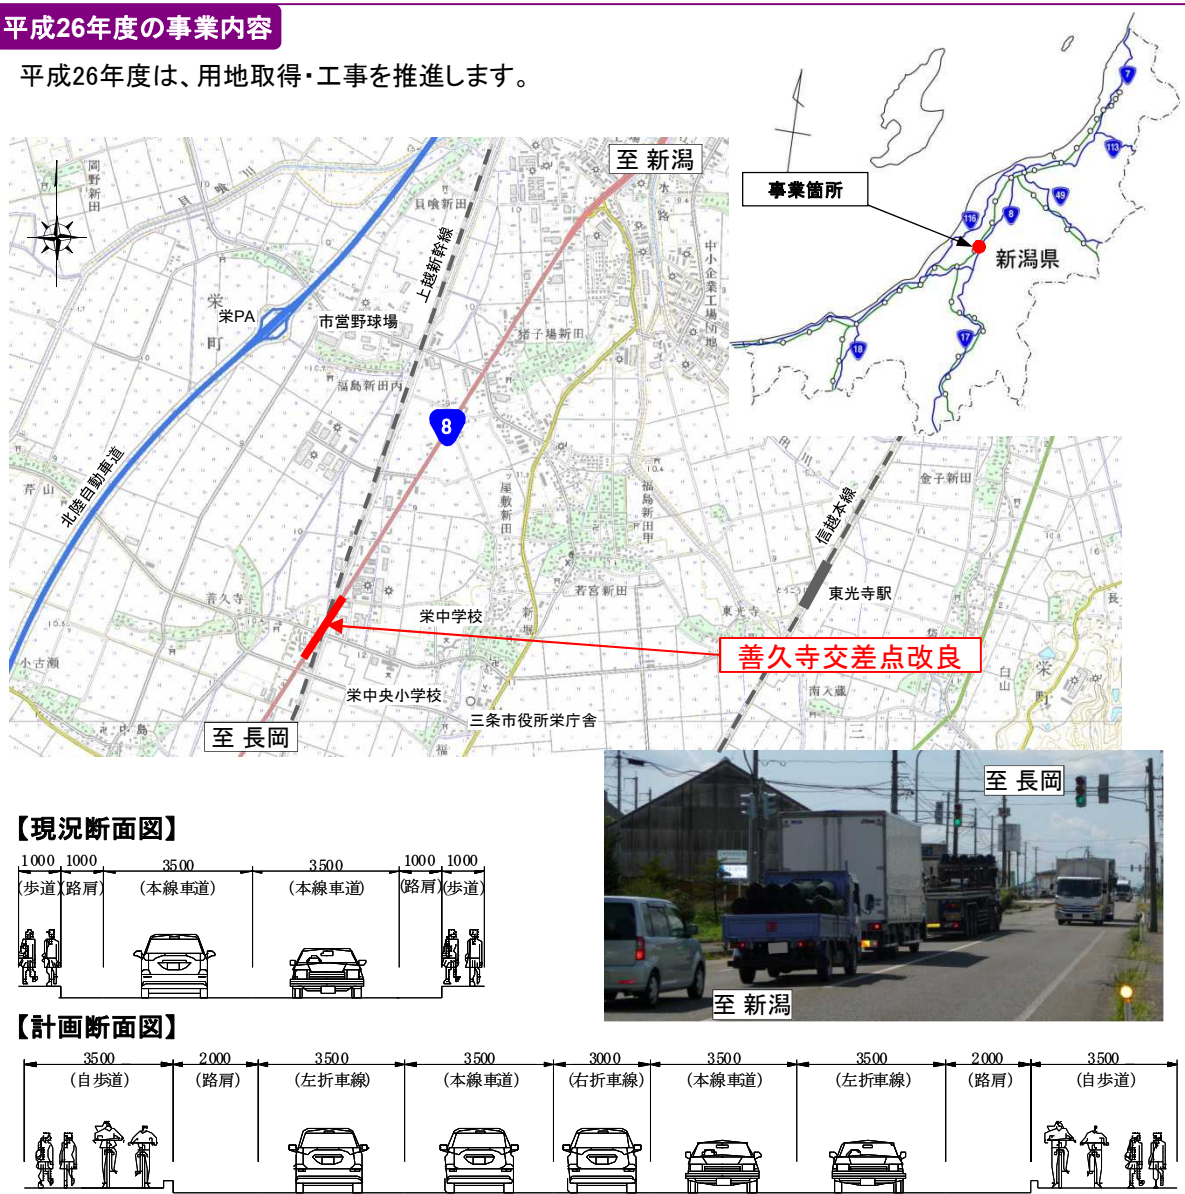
平成26年度の事業内容

平成26年度は、用地取得・工事を推進します。

至 新潟

事業箇所

新潟県

7
113
49
116
8
18
17

岡野新田
貝喰新田
上越新幹線
中小企業工場団地
栄PA
栄町
市営野球場
猪子場新田
福島新田内
8
北陸自動車道
芹山
屋敷新田
福島新田甲
信越本線
金子新田
善久寺
栄中学校
若宮新田
東光寺
東光寺駅
小古瀬
善久寺交差点改良
白山
栄中央小学校
南入蔵
三条市役所栄庁舎
至 長岡

至 長岡
至 新潟

【現況断面図】

| 1000 | 1000 | 3500 | 3500 | 1000 | 1000 |
|---|---|---|---|---|---|
| (歩道) | (路肩) | (本線車道) | (本線車道) | (路肩) | (歩道) |

【計画断面図】

| 3500 | 2000 | 3500 | 3500 | 3000 | 3500 | 3500 | 2000 | 3500 |
|---|---|---|---|---|---|---|---|---|
| (自歩道) | (路肩) | (左折車線) | (本線車道) | (右折車線) | (本線車道) | (左折車線) | (路肩) | (自歩道) |